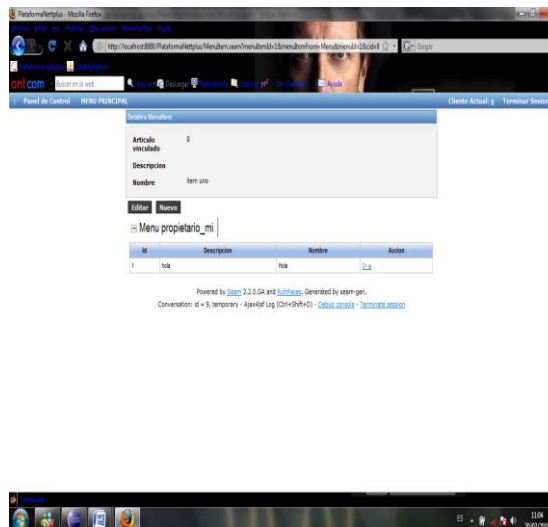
PlataformaNetplus - Mozilla Firefox

http://localhost:8080/PlataformaNetplus/MenuItem.seam?menuItemId=1&menuItemFrom=MenuItemmenuId=1&cid=8

Google

Panel de Control   MENU PRINCIPAL

Cliente Actual: g   Terminar Sesion

Detalles MenuItem

| | |
|---|---|
| Articulo vinculado | 0 |
| Descripcion | |
| Nombre | item uno |

Editar   Nuevo

⊟ Menu propietario_mi

| Id | Descripcion | Nombre | Accion |
|---|---|---|---|
| 1 | hola | hola | Ir a |

Powered by Seam 2.2.0.GA and RichFaces. Generated by seam-gen.

Conversation: id = 9, temporary - Ajax4jsf Log (Ctrl+Shift+D) - Debug console - Terminate session

ES

11:04